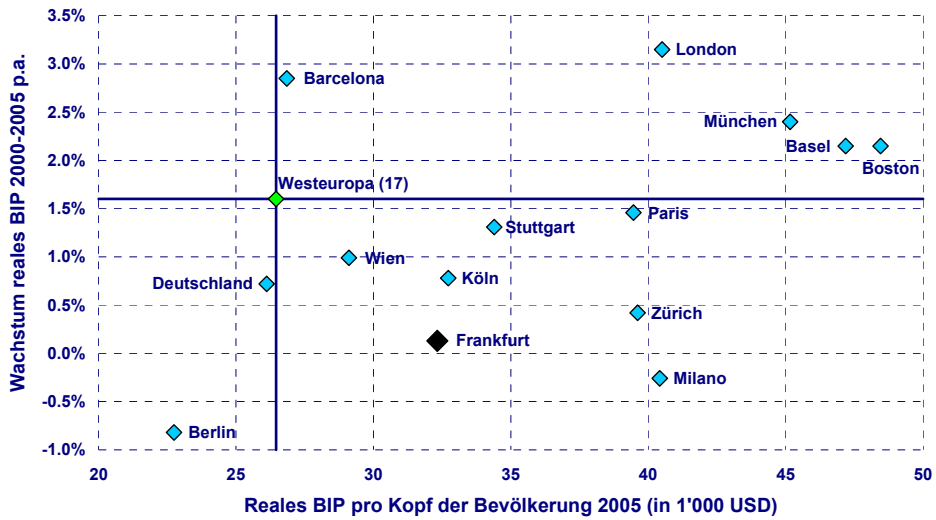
Wachstum reales BIP 2000-2005 p.a.

3.5%
3.0%
2.5%
2.0%
1.5%
1.0%
0.5%
0.0%
-0.5%
-1.0%

London
Barcelona
München
Basel
Boston
Westeuropa (17)
Paris
Stuttgart
Wien
Deutschland
Köln
Zürich
Frankfurt
Milano
Berlin

20
25
30
35
40
45
50

Reales BIP pro Kopf der Bevölkerung 2005 (in 1'000 USD)